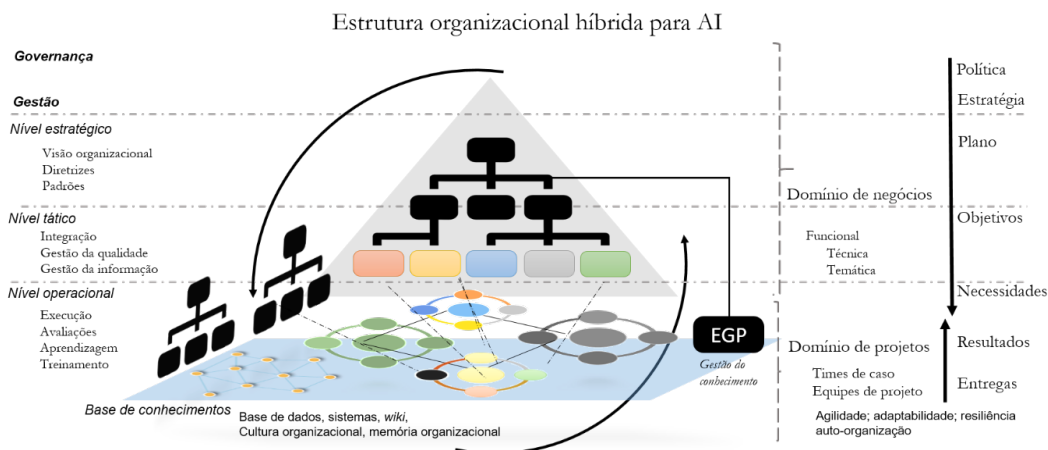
Estrutura organizacional híbrida para AI

Governança

Gestão

Nível estratégico

Visão organizacional
Diretrizes
Padrões

Nível tático

Integração
Gestão da qualidade
Gestão da informação

Nível operacional

Execução
Avaliações
Aprendizagem
Treinamento

Base de conhecimentos

Base de dados, sistemas, *wiki*,
Cultura organizacional, memória organizacional

EGP

Gestão do conhecimento

Domínio de negócios

Funcional
Técnica
Temática

Domínio de projetos

Times de caso
Equipes de projeto

Agilidade; adaptabilidade; resiliência
auto-organização

Política
Estratégia
Plano
Objetivos
Necessidades
Resultados
Entregas